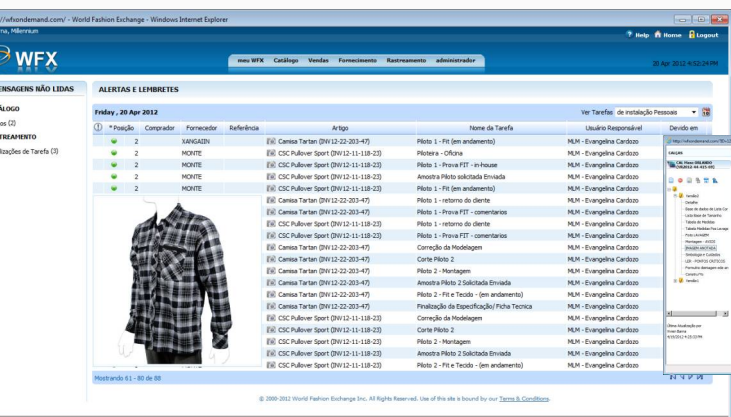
://wfxondemand.com/ - World Fashion Exchange - Windows Internet Explorer
na, Millennium

Help Home Logout

WFX

meu WFX Catálogo Vendas Fornecimento Rastreamento administrador

20 Apr 2012 4:52:24 PM

ENSAGENS NÃO LIDAS
ÁLOGO
os (2)
REAMENTO
lizações de Tarefa (3)

ALERTAS E LEMBRETES

Friday, 20 Apr 2012

Ver Tarefas de instalação Pessoais

| ! | * Posição | Comprador | Fornecedor | Referência | Artigo | Nome da Tarefa | Usuário Responsável | Devido em |
|---|---|---|---|---|---|---|---|---|
| | 2 | | XANGAIN | | Camisa Tartan (INV12-22-203-47) | Piloto 1 - Fit (em andamento) | MLM - Evangelina Cardozo | |
| | 2 | | MONTE | | CSC Pullover Sport (INV12-11-118-23) | Piloteira - Oficina | MLM - Evangelina Cardozo | |
| | 2 | | MONTE | | CSC Pullover Sport (INV12-11-118-23) | Piloto 1 - Prova FIT - in-house | MLM - Evangelina Cardozo | |
| | 2 | | MONTE | | CSC Pullover Sport (INV12-11-118-23) | Amostra Piloto solicitada Enviada | MLM - Evangelina Cardozo | |
| | 2 | | MONTE | | CSC Pullover Sport (INV12-11-118-23) | Piloto 1 - Fit (em andamento) | MLM - Evangelina Cardozo | |
| | | | | | Camisa Tartan (INV12-22-203-47) | Piloto 1 - retorno do cliente | MLM - Evangelina Cardozo | |
| | | | | | Camisa Tartan (INV12-22-203-47) | Piloto 1 - Prova FIT - comentarios | MLM - Evangelina Cardozo | |
| | | | | | CSC Pullover Sport (INV12-11-118-23) | Piloto 1 - retorno do cliente | MLM - Evangelina Cardozo | |
| | | | | | CSC Pullover Sport (INV12-11-118-23) | Piloto 1 - Prova FIT - comentarios | MLM - Evangelina Cardozo | |
| | | | | | Camisa Tartan (INV12-22-203-47) | Correção da Modelagem | MLM - Evangelina Cardozo | |
| | | | | | Camisa Tartan (INV12-22-203-47) | Corte Piloto 2 | MLM - Evangelina Cardozo | |
| | | | | | Camisa Tartan (INV12-22-203-47) | Piloto 2 - Montagem | MLM - Evangelina Cardozo | |
| | | | | | Camisa Tartan (INV12-22-203-47) | Amostra Piloto 2 Solicitada Enviada | MLM - Evangelina Cardozo | |
| | | | | | Camisa Tartan (INV12-22-203-47) | Piloto 2 - Fit e Tecido - (em andamento) | MLM - Evangelina Cardozo | |
| | | | | | Camisa Tartan (INV12-22-203-47) | Finalização da Especificação/ Ficha Tecnica | MLM - Evangelina Cardozo | |
| | | | | | CSC Pullover Sport (INV12-11-118-23) | Correção da Modelagem | MLM - Evangelina Cardozo | |
| | | | | | CSC Pullover Sport (INV12-11-118-23) | Corte Piloto 2 | MLM - Evangelina Cardozo | |
| | | | | | CSC Pullover Sport (INV12-11-118-23) | Piloto 2 - Montagem | MLM - Evangelina Cardozo | |
| | | | | | CSC Pullover Sport (INV12-11-118-23) | Amostra Piloto 2 Solicitada Enviada | MLM - Evangelina Cardozo | |
| | | | | | CSC Pullover Sport (INV12-11-118-23) | Piloto 2 - Fit e Tecido - (em andamento) | MLM - Evangelina Cardozo | |

Mostrando 61 - 80 de 88

© 2000-2012 World Fashion Exchange Inc. All Rights Reserved. Use of this site is bound by our Terms & Conditions.

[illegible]